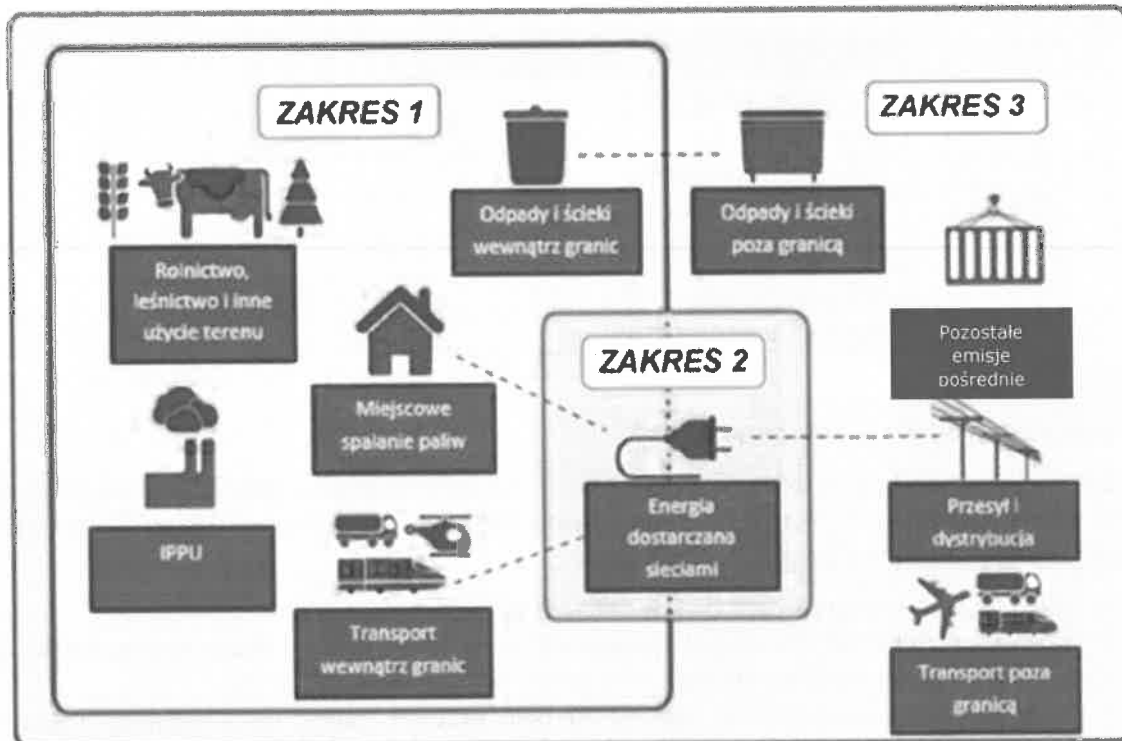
ZAKRES 1

ZAKRES 3

Odpady i ścieki wewnątrz granic

Odpady i ścieki poza granicą

Rolnictwo, leśnictwo i inne użycie terenu

ZAKRES 2

Pozostałe emisje pośrednie

Miejscowe spalanie paliw

IPPU

Energia dostarczana sieciami

Przesył i dystrybucja

Transport wewnątrz granic

Transport poza granicą